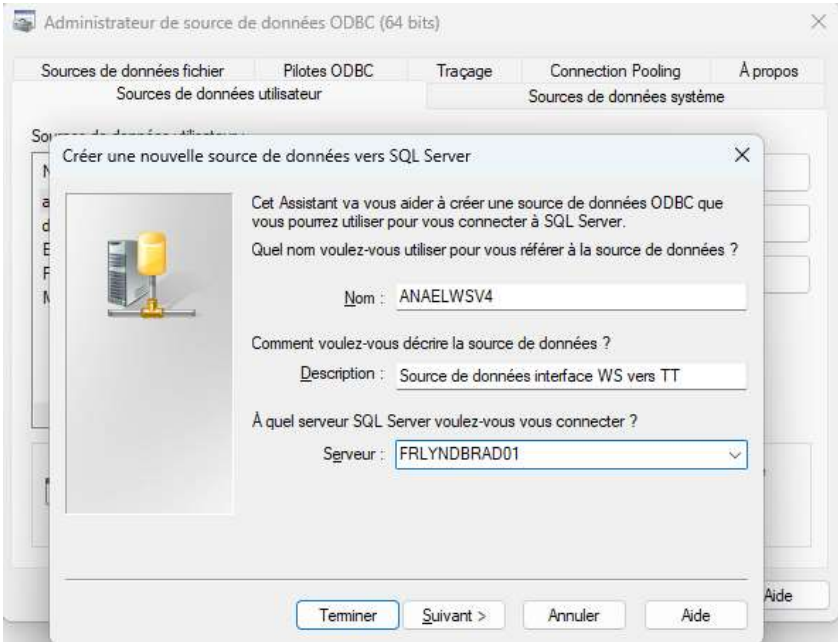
Administrateur de source de données ODBC (64 bits)

Sources de données fichier | Pilotes ODBC | Traçage | Connection Pooling | À propos
Sources de données utilisateur | Sources de données système

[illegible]

Créer une nouvelle source de données vers SQL Server

Cet Assistant va vous aider à créer une source de données ODBC que vous pourrez utiliser pour vous connecter à SQL Server.

Quel nom voulez-vous utiliser pour vous référer à la source de données ?

Nom : ANAELWSV4

Comment voulez-vous décrire la source de données ?

Description : Source de données interface WS vers TT

À quel serveur SQL Server voulez-vous vous connecter ?

Serveur : FRLYNDBRAD01

Terminer | Suivant > | Annuler | Aide

Aide